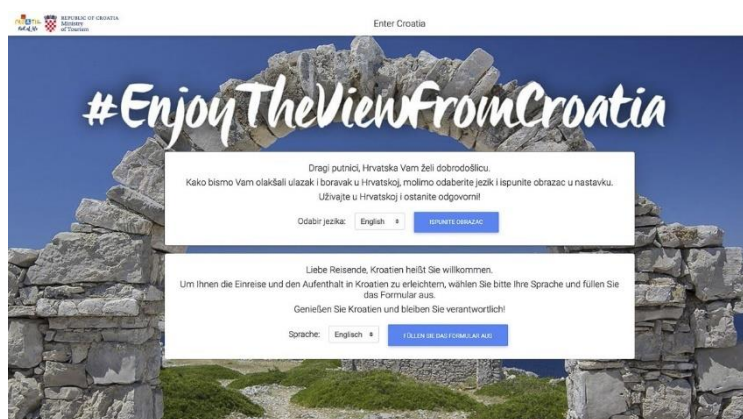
CROATIA Full of life
REPUBLIC OF CROATIA Ministry of Tourism

Enter Croatia

#EnjoyTheViewFromCroatia

Dragi putnici, Hrvatska Vam želi dobrodošlicu.
Kako bismo Vam olakšali ulazak i boravak u Hrvatskoj, molimo odaberite jezik i ispunite obrazac u nastavku.
Uživajte u Hrvatskoj i ostanite odgovorni!

Odabir jezika: English

ISPUNITE OBRAZAC

Liebe Reisende, Kroatien heißt Sie willkommen.
Um Ihnen die Einreise und den Aufenthalt in Kroatien zu erleichtern, wählen Sie bitte Ihre Sprache und füllen Sie das Formular aus.
Genießen Sie Kroatien und bleiben Sie verantwortlich!

Sprache: Englisch

FÜLLEN SIE DAS FORMULAR AUS